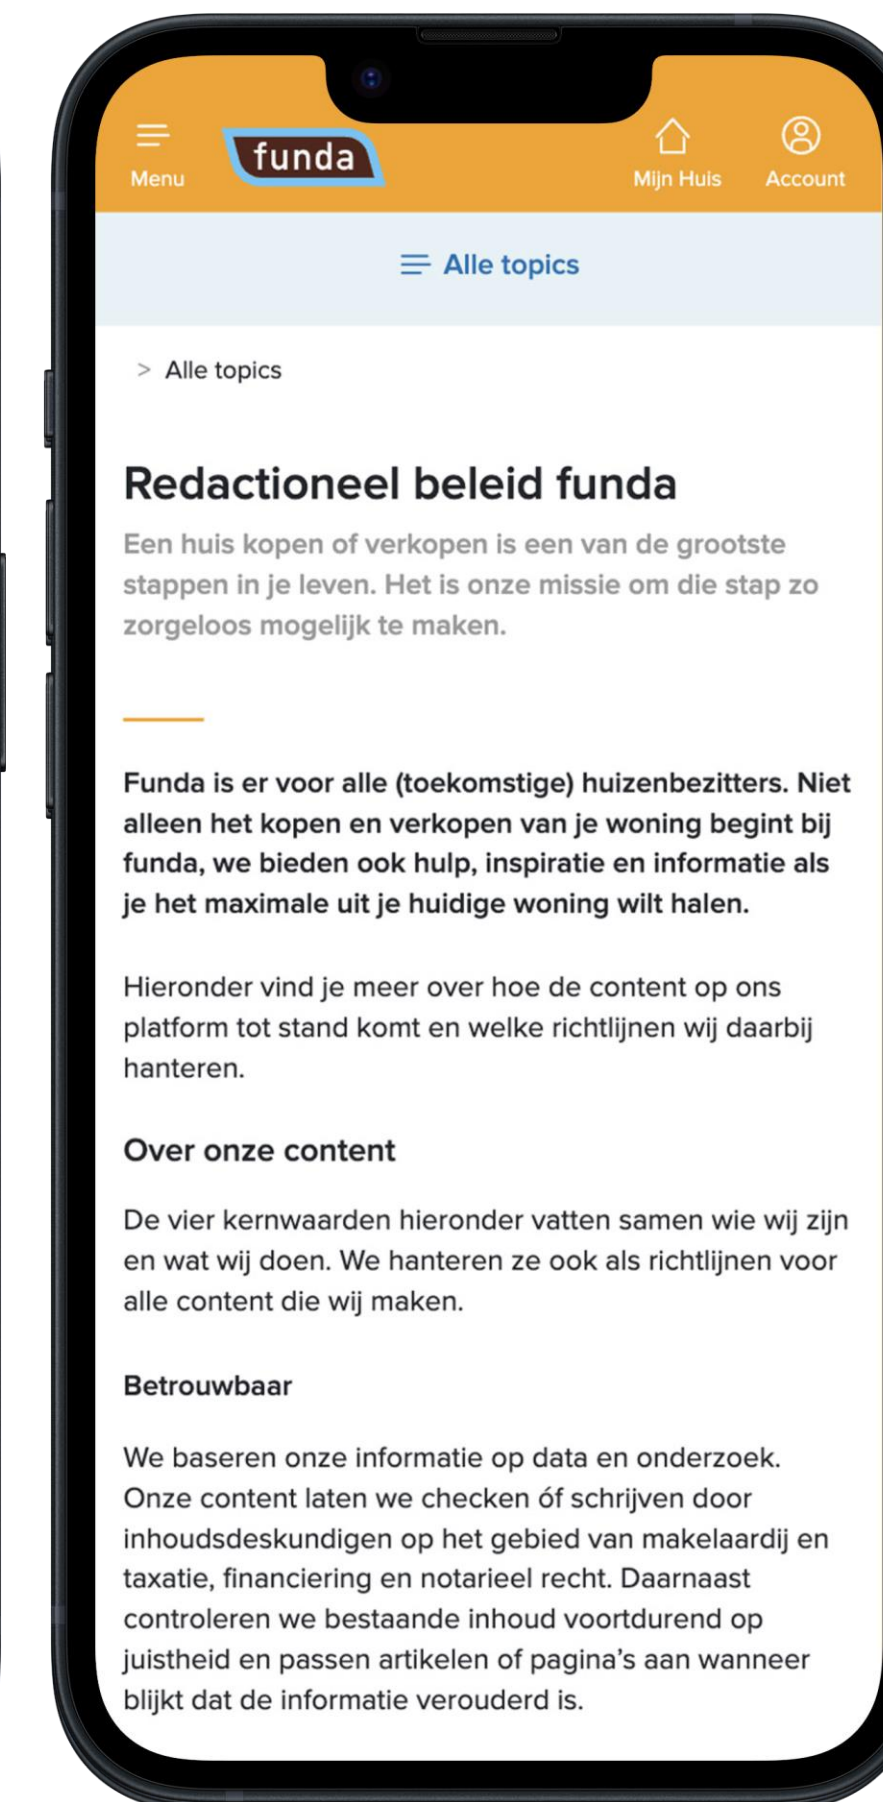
Menu funda Mijn Huis Account

Alle topics

> Alle topics

Redactioneel beleid funda

Een huis kopen of verkopen is een van de grootste stappen in je leven. Het is onze missie om die stap zo zorgeloos mogelijk te maken.

Funda is er voor alle (toekomstige) huizenbezitters. Niet alleen het kopen en verkopen van je woning begint bij funda, we bieden ook hulp, inspiratie en informatie als je het maximale uit je huidige woning wilt halen.

Hieronder vind je meer over hoe de content op ons platform tot stand komt en welke richtlijnen wij daarbij hanteren.

Over onze content

De vier kernwaarden hieronder vatten samen wie wij zijn en wat wij doen. We hanteren ze ook als richtlijnen voor alle content die wij maken.

Betrouwbaar

We baseren onze informatie op data en onderzoek. Onze content laten we checken óf schrijven door inhoudsdeskundigen op het gebied van makelaardij en taxatie, financiering en notarieel recht. Daarnaast controleren we bestaande inhoud voortdurend op juistheid en passen artikelen of pagina's aan wanneer blijkt dat de informatie verouderd is.